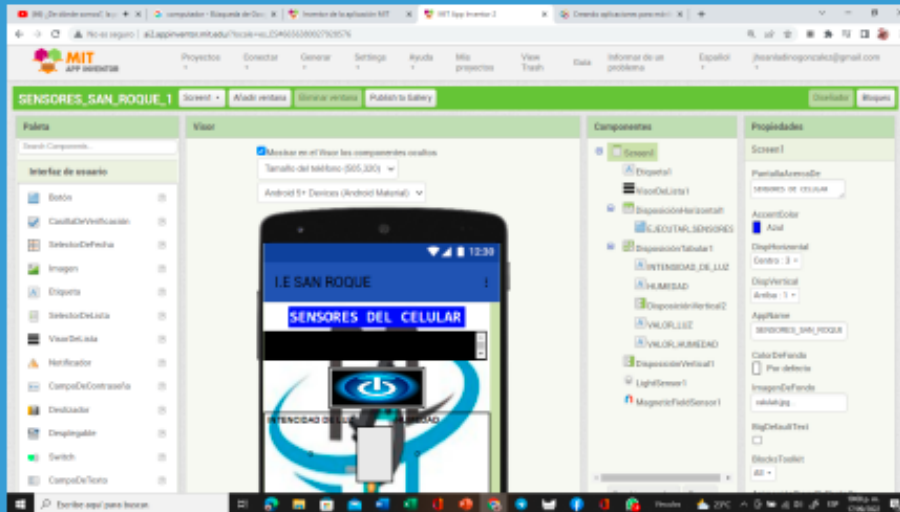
(89) ¿De dónde somos? La | computador - Búsqueda de Go | Inventor de la aplicación MIT | MIT App Inventor 2 | Creando aplicaciones para móvil

No es seguro | ai2.appinventor.mit.edu/?locale=es

MIT APP INVENTOR

Proyectos | Conectar | Generar | Settings | Ayuda | Mis proyectos | View Trash | Guía | Informar de un problema | Español | jhsantafinogonzalez@gmail.com

SENSORES_SAN_ROQUE_1 | Screen1 | Añadir ventana | Eliminar ventana | Publish to Gallery | Diseñador | Bloques

Paleta

Search Components...

Interfaz de usuario

Botón
CasillaDeVerificación
SelectorDeFecha
Imagen
Etiqueta
SelectorDeLista
VisorDeLista
Notificador
CampoDeContraseña
Deslizador
Desplegable
Switch
CampoDeTexto

Visor

Mostrar en el Visor los componentes ocultos

Tamaño del teléfono (505,320)

Android 5+ Devices (Android Material)

12:30

I.E SAN ROQUE

SENSORES DEL CELULAR

INTENCIDAD DE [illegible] HUMEDAD

Componentes

Screen1
Etiqueta1
VisorDeLista1
DisposiciónHorizontal1
EJECUTAR_SENSORES
DisposiciónTabular1
INTENSIDAD_DE_LUZ
HUMEDAD
DisposiciónVertical2
VALOR_LUZ
VALOR_HUMEDAD
DisposiciónVertical1
LightSensor1
MagneticFieldSensor1

Propiedades

Screen1

PantallaAcercaDe
SENSORES DE CELULAR

AccentColor
Azul

DispHorizontal
Centro : 3

DispVertical
Arriba : 1

AppName
SENSORES_SAN_ROQUE

ColorDeFondo
Por defecto

ImagenDeFondo
celular.jpg

BigDefaultText

BlocksToolkit
All

Escribe aquí para buscar

Nublado | 23°C | ESP